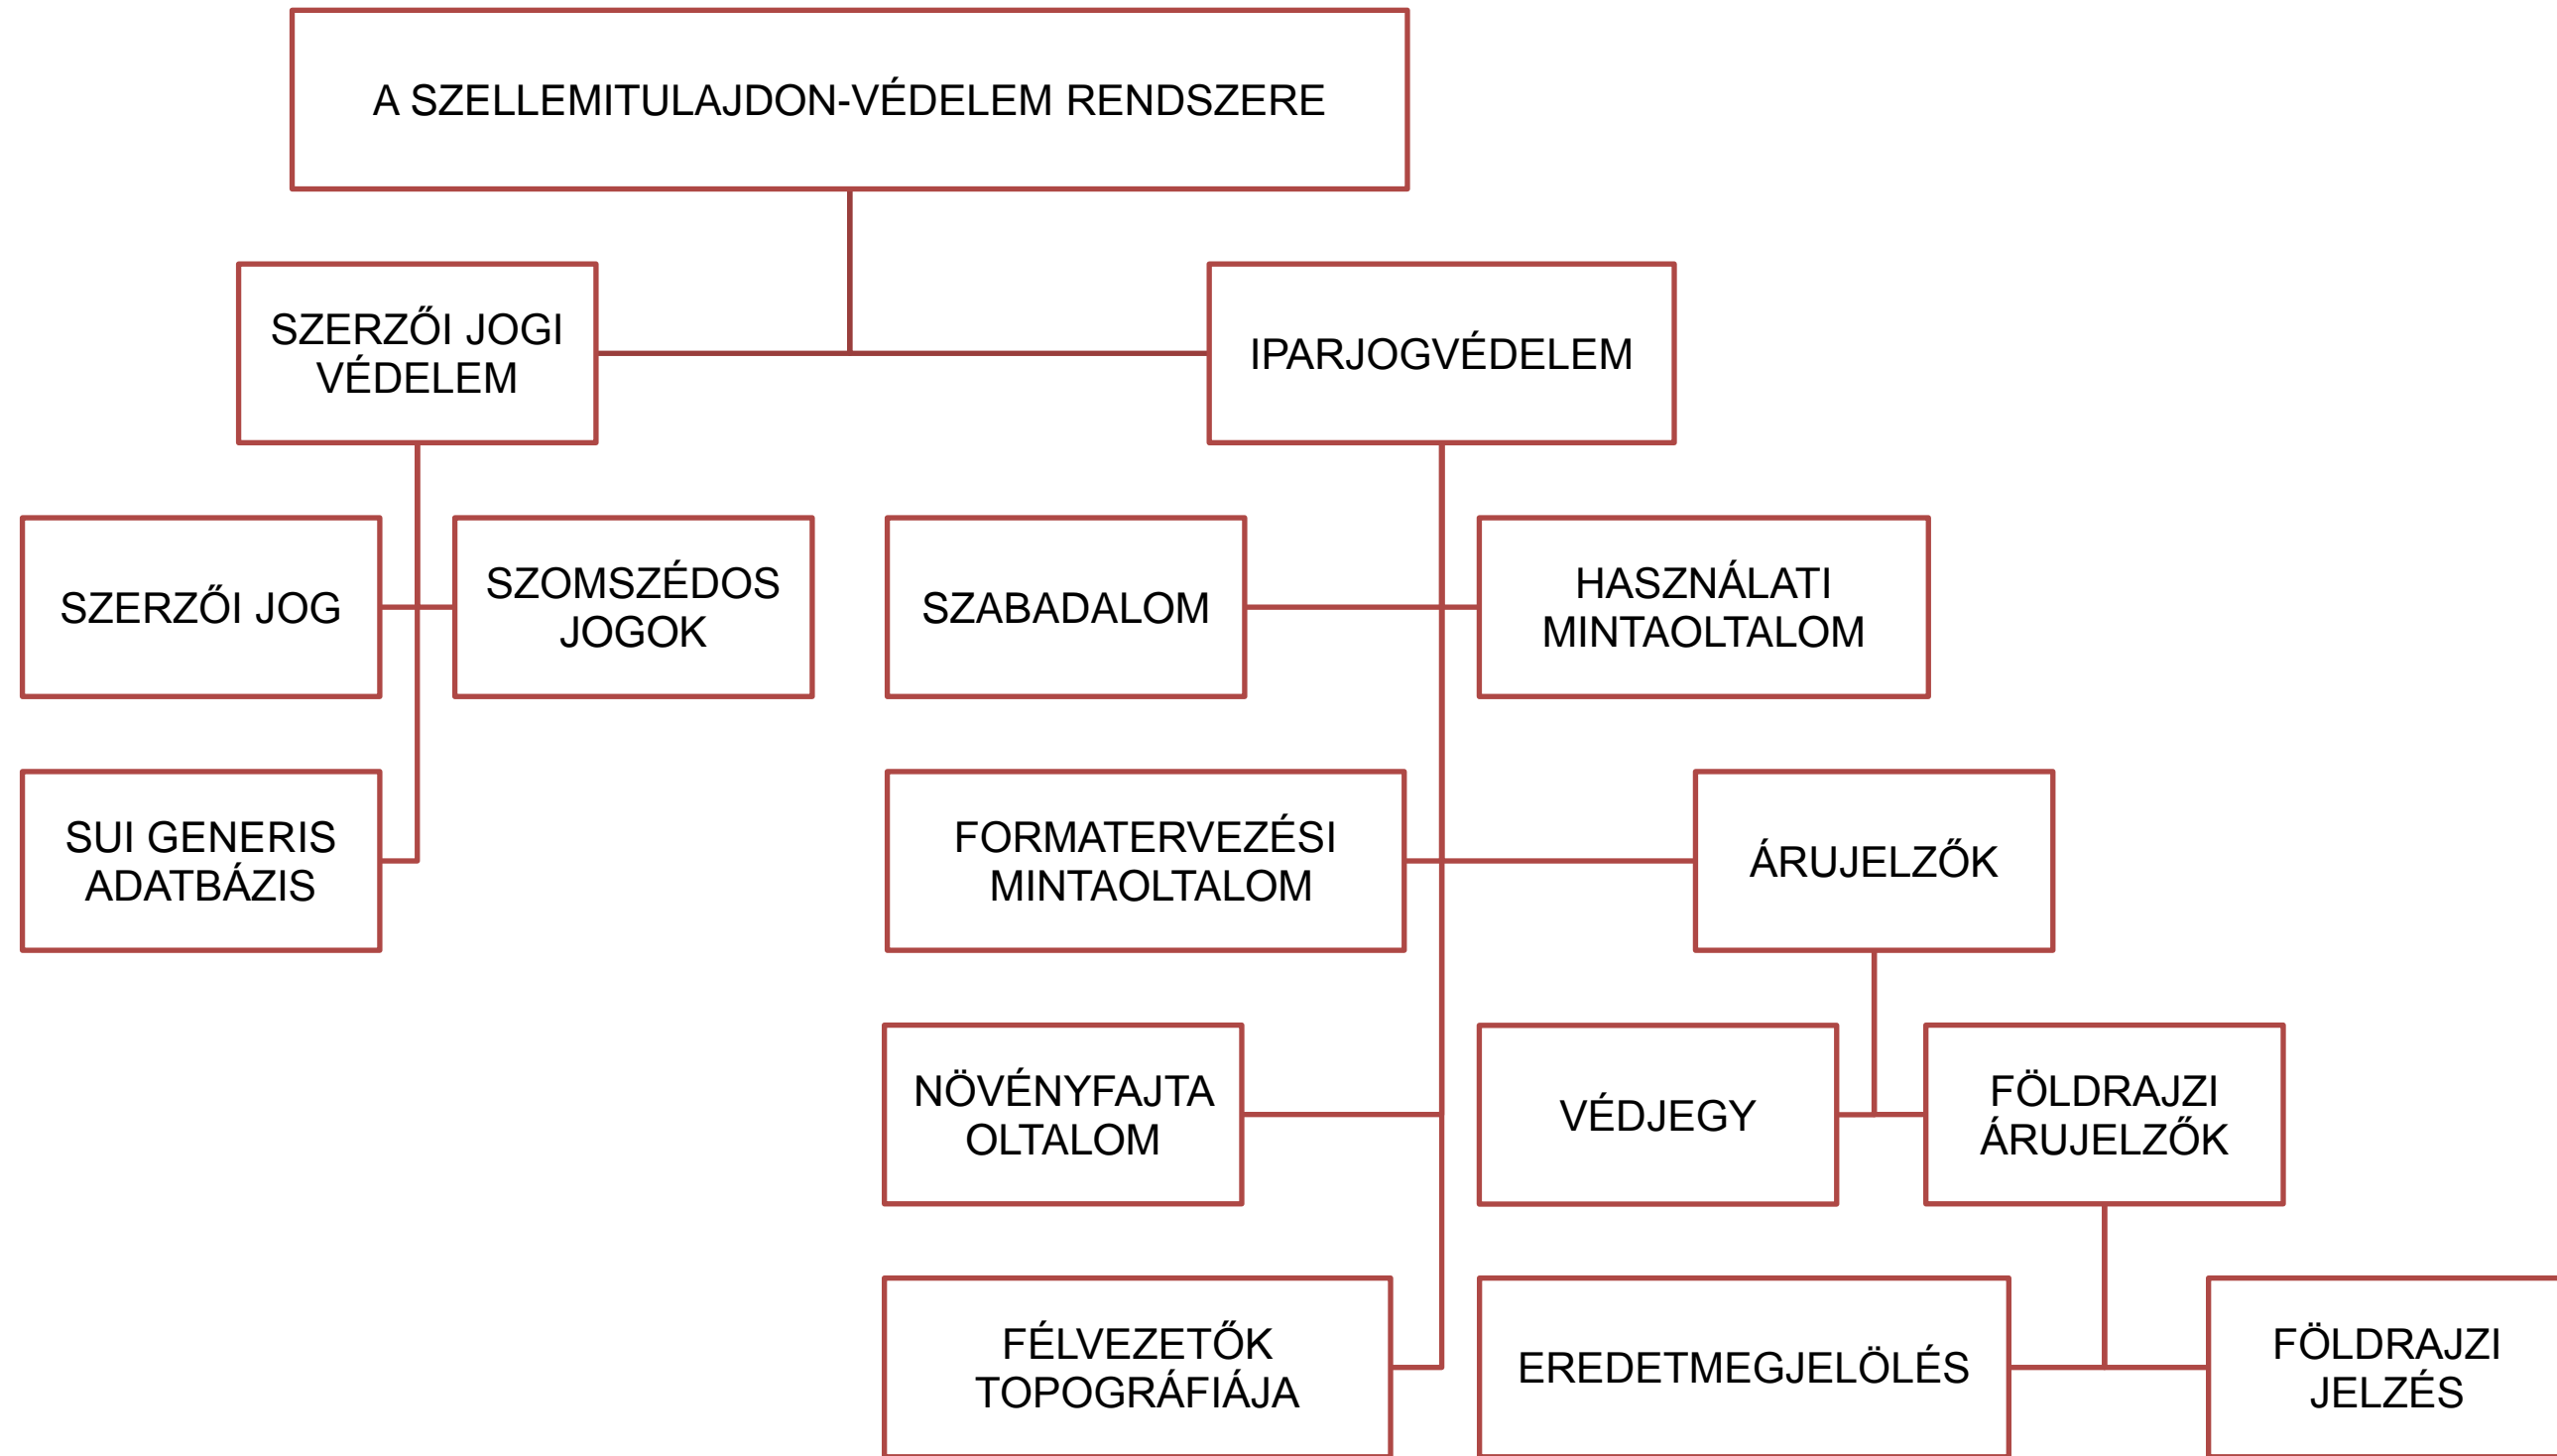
A SZELLEMITULAJDON-VÉDELEM RENDSZERE

SZERZŐI JOGI VÉDELEM

IPARJOGVÉDELEM

SZERZŐI JOG

SZOMSZÉDOS JOGOK

SZABADALOM

HASZNÁLATI MINTAOLTALOM

SUI GENERIS ADATBÁZIS

FORMATERVEZÉSI MINTAOLTALOM

ÁRUJELZŐK

NÖVÉNYFAJTA OLTALOM

VÉDJEGY

FÖLDRAJZI ÁRUJELZŐK

FÉLVEZETŐK TOPOGRÁFIÁJA

EREDETMEGJELÖLÉS

FÖLDRAJZI JELZÉS